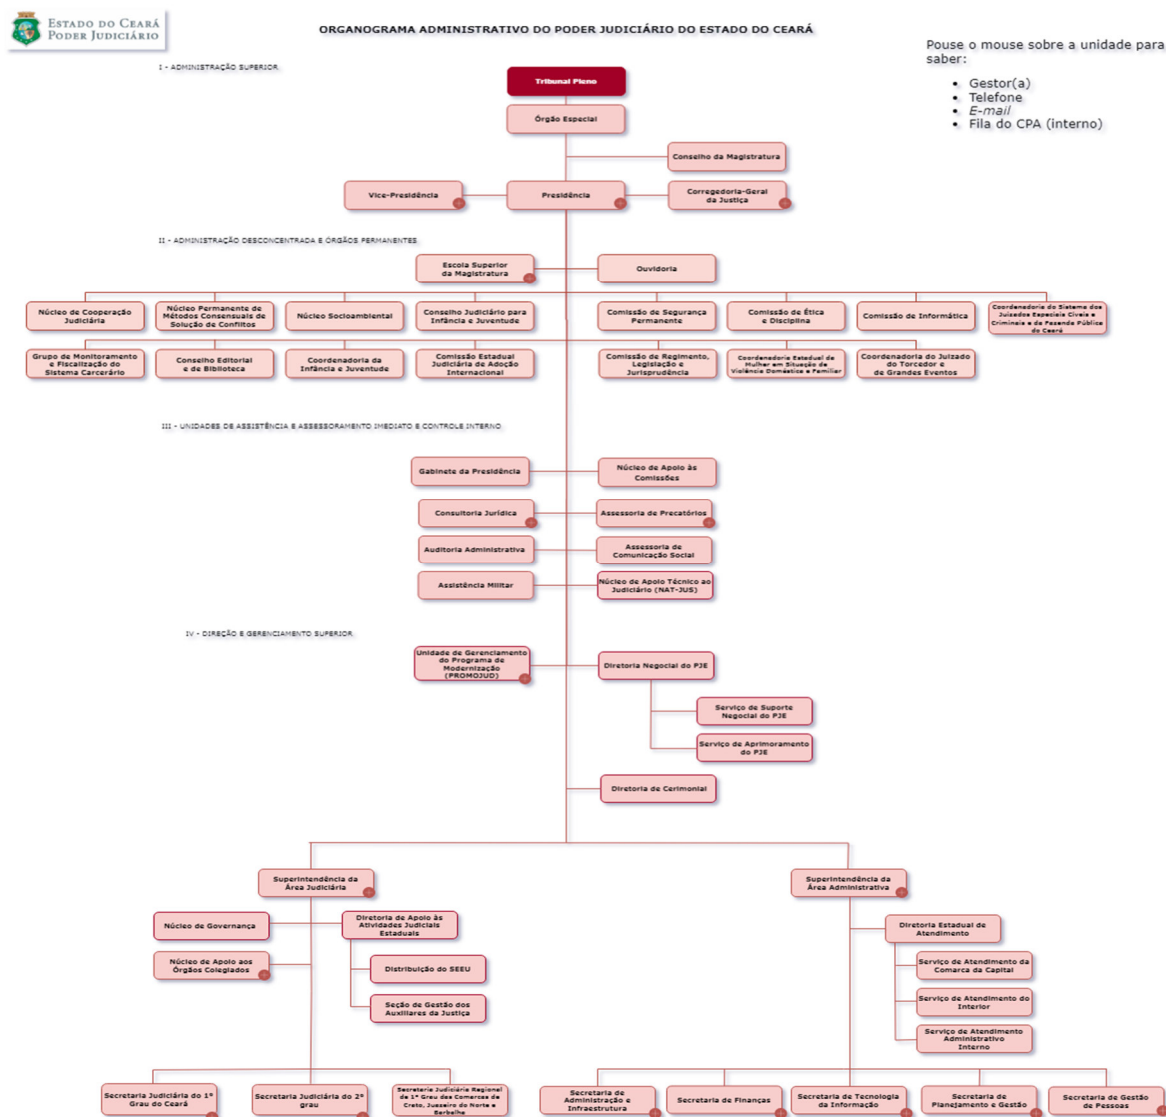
Estado do Ceará
Poder Judiciário

ORGANOGRAMA ADMINISTRATIVO DO PODER JUDICIÁRIO DO ESTADO DO CEARÁ

Pouse o mouse sobre a unidade para saber:
- Gestor(a)
- Telefone
- E-mail
- Fila do CPA (interno)

I - ADMINISTRAÇÃO SUPERIOR.

Tribunal Pleno
Órgão Especial
Conselho da Magistratura
Vice-Presidência
Presidência
Corregedoria-Geral da Justiça

II - ADMINISTRAÇÃO DESCONCENTRADA E ÓRGÃOS PERMANENTES.

Escola Superior da Magistratura
Ouvidoria
Núcleo de Cooperação Judiciária
Núcleo Permanente de Métodos Consensuais de Solução de Conflitos
Núcleo Socioambiental
Conselho Judiciário para Infância e Juventude
Comissão de Segurança Permanente
Comissão de Ética e Disciplina
Comissão de Informática
Coordenadoria do Sistema dos Juizados Especiais Cíveis e Criminais e da Fazenda Pública do Ceará
Grupo de Monitoramento e Fiscalização do Sistema Carcerário
Conselho Editorial e de Biblioteca
Coordenadoria da Infância e Juventude
Comissão Estadual Judiciária de Adoção Internacional
Comissão de Regimento, Legislação e Jurisprudência
Coordenadoria Estadual da Mulher em Situação de Violência Doméstica e Familiar
Coordenadoria do Juizado do Torcedor e de Grandes Eventos

III - UNIDADES DE ASSISTÊNCIA E ASSESSORAMENTO IMEDIATO E CONTROLE INTERNO.

Gabinete da Presidência
Núcleo de Apoio às Comissões
Consultoria Jurídica
Assessoria de Precatórios
Auditoria Administrativa
Assessoria de Comunicação Social
Assistência Militar
Núcleo de Apoio Técnico ao Judiciário (NAT-JUS)

IV - DIREÇÃO E GERENCIAMENTO SUPERIOR.

Unidade de Gerenciamento do Programa de Modernização (PROMOJUD)
Diretoria Negocial do PJE
Serviço de Suporte Negocial do PJE
Serviço de Aprimoramento do PJE
Diretoria de Cerimonial

Superintendência da Área Judiciária
Núcleo de Governança
Diretoria de Apoio às Atividades Judicials Estaduais
Núcleo de Apoio aos Órgãos Colegiados
Distribuição do SEEU
Seção de Gestão dos Auxiliares da Justiça

Superintendência da Área Administrativa
Diretoria Estadual de Atendimento
Serviço de Atendimento da Comarca da Capital
Serviço de Atendimento do Interior
Serviço de Atendimento Administrativo Interno

Secretaria Judiciária do 1º Grau do Ceará
Secretaria Judiciária do 2º grau
Secretaria Judiciária Regional de 1º Grau das Comarcas de Crato, Juazeiro do Norte e Barbalha
Secretaria de Administração e Infraestrutura
Secretaria de Finanças
Secretaria de Tecnologia da Informação
Secretaria de Planejamento e Gestão
Secretaria de Gestão de Pessoas